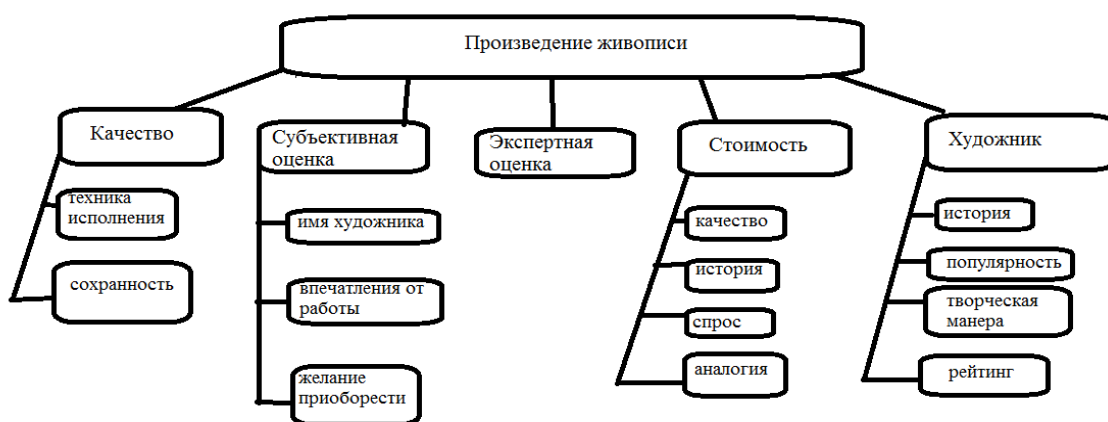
Произведение живописи

Качество

техника исполнения

сохранность

Субъективная оценка

имя художника

впечатления от работы

желание приоборести

Экспертная оценка

Стоимость

качество

история

спрос

аналогия

Художник

история

популярность

творческая манера

рейтинг